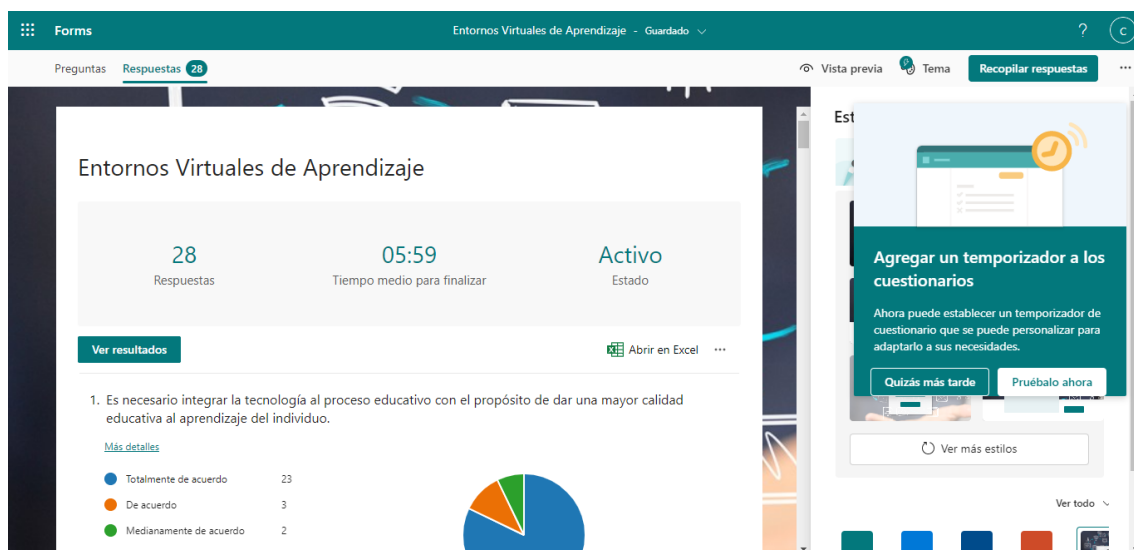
Forms

Entornos Virtuales de Aprendizaje - Guardado

?

C

Preguntas

Respuestas 28

Vista previa

Tema

Recopilar respuestas

...

Entornos Virtuales de Aprendizaje

28
Respuestas

05:59
Tiempo medio para finalizar

Activo
Estado

Ver resultados

Abrir en Excel

...

1. Es necesario integrar la tecnología al proceso educativo con el propósito de dar una mayor calidad educativa al aprendizaje del individuo.

Más detalles

| | |
|---|---|
| Totalmente de acuerdo | 23 |
| De acuerdo | 3 |
| Medianamente de acuerdo | 2 |

Est

Agregar un temporizador a los cuestionarios

Ahora puede establecer un temporizador de cuestionario que se puede personalizar para adaptarlo a sus necesidades.

Quizás más tarde

Pruébalo ahora

Ver más estilos

Ver todo